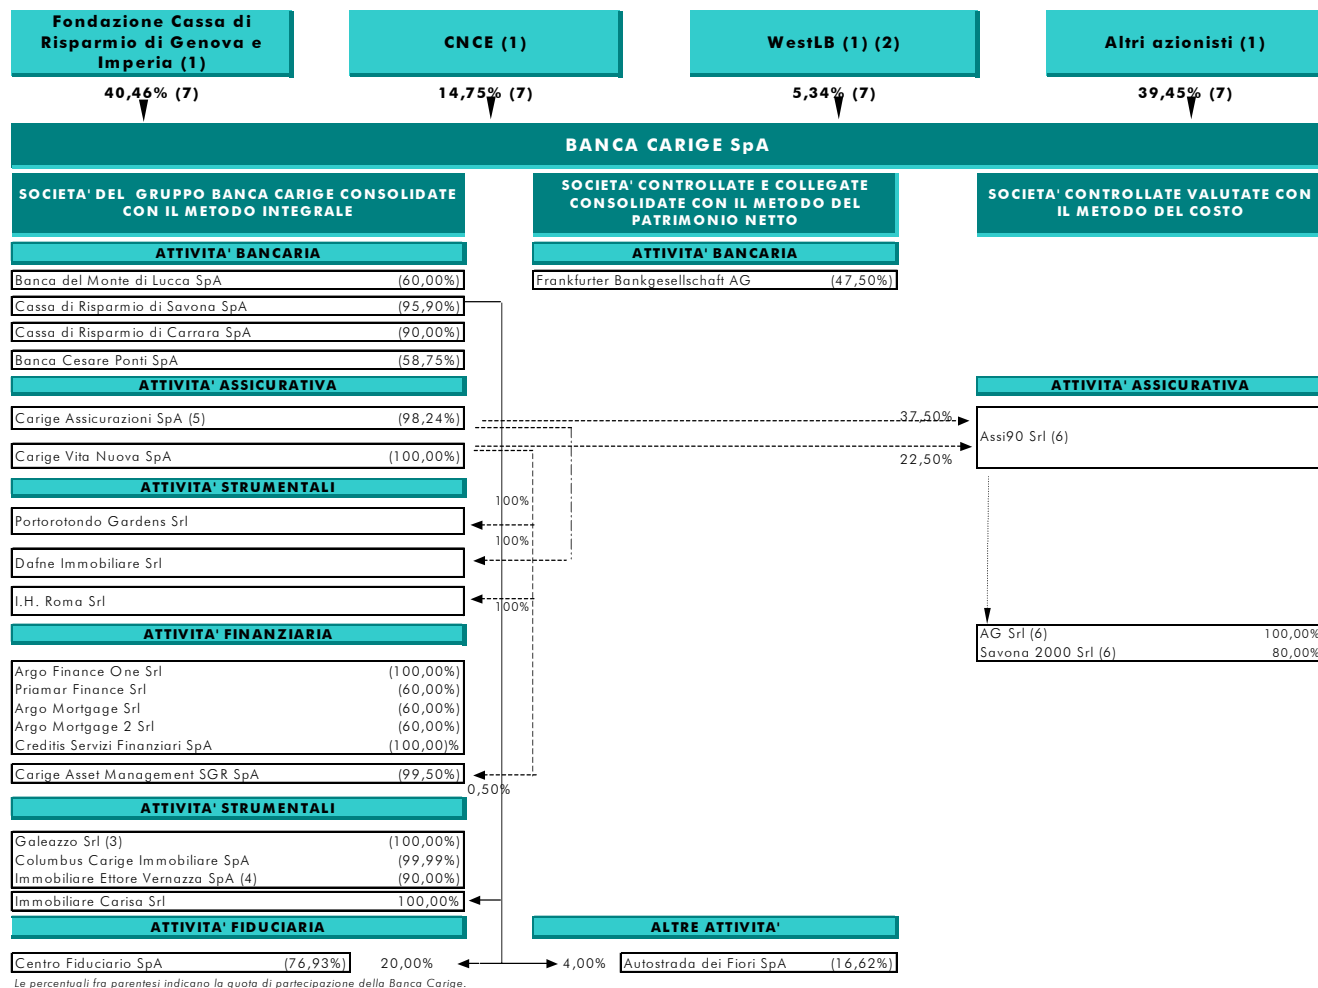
Fondazione Cassa di Risparmio di Genova e Imperia (1)

CNCE (1)

WestLB (1) (2)

Altri azionisti (1)

40,46% (7)

14,75% (7)

5,34% (7)

39,45% (7)

BANCA CARIGE SpA

SOCIETA' DEL GRUPPO BANCA CARIGE CONSOLIDATE CON IL METODO INTEGRALE

SOCIETA' CONTROLLATE E COLLEGATE CONSOLIDATE CON IL METODO DEL PATRIMONIO NETTO

SOCIETA' CONTROLLATE VALUTATE CON IL METODO DEL COSTO

ATTIVITA' BANCARIA

ATTIVITA' BANCARIA

Banca del Monte di Lucca SpA (60,00%)

Frankfurter Bankgesellschaft AG (47,50%)

Cassa di Risparmio di Savona SpA (95,90%)

Cassa di Risparmio di Carrara SpA (90,00%)

Banca Cesare Ponti SpA (58,75%)

ATTIVITA' ASSICURATIVA

ATTIVITA' ASSICURATIVA

Carige Assicurazioni SpA (5) (98,24%)

37,50%

Assi90 Srl (6)

Carige Vita Nuova SpA (100,00%)

22,50%

ATTIVITA' STRUMENTALI

100%

Portorotondo Gardens Srl

100%

Dafne Immobiliare Srl

I.H. Roma Srl

100%

ATTIVITA' FINANZIARIA

AG Srl (6) 100,00%
Savona 2000 Srl (6) 80,00%

Argo Finance One Srl (100,00%)
Priamar Finance Srl (60,00%)
Argo Mortgage Srl (60,00%)
Argo Mortgage 2 Srl (60,00%)
Creditis Servizi Finanziari SpA (100,00)%

Carige Asset Management SGR SpA (99,50%)

0,50%

ATTIVITA' STRUMENTALI

Galeazzo Srl (3) (100,00%)
Columbus Carige Immobiliare SpA (99,99%)
Immobiliare Ettore Vernazza SpA (4) (90,00%)

Immobiliare Carisa Srl 100,00%

ATTIVITA' FIDUCIARIA

ALTRE ATTIVITA'

Centro Fiduciario SpA (76,93%) 20,00%

4,00%

Autostrada dei Fiori SpA (16,62%)

Le percentuali fra parentesi indicano la quota di partecipazione della Banca Carige.